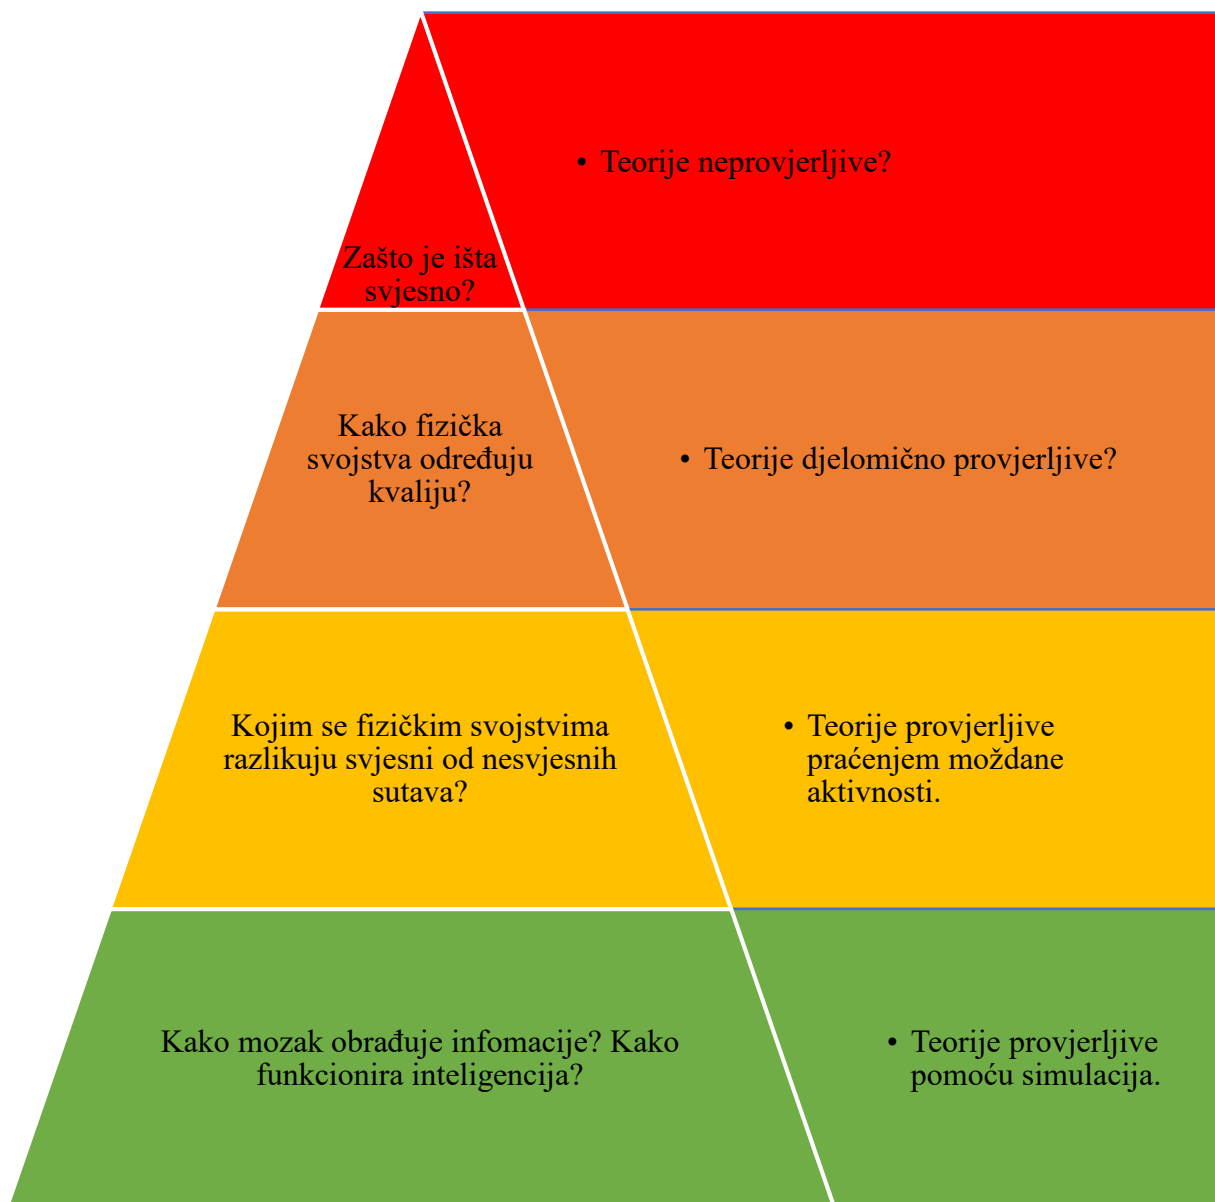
Zašto je išta svjesno?

• Teorije neprovjerljive?

Kako fizička svojstva određuju kvaliju?

• Teorije djelomično provjerljive?

Kojim se fizičkim svojstvima razlikuju svjesni od nesvjesnih sutava?

• Teorije provjerljive praćenjem moždane aktivnosti.

Kako mozak obrađuje infomacije? Kako funkcionira inteligencija?

• Teorije provjerljive pomoću simulacija.